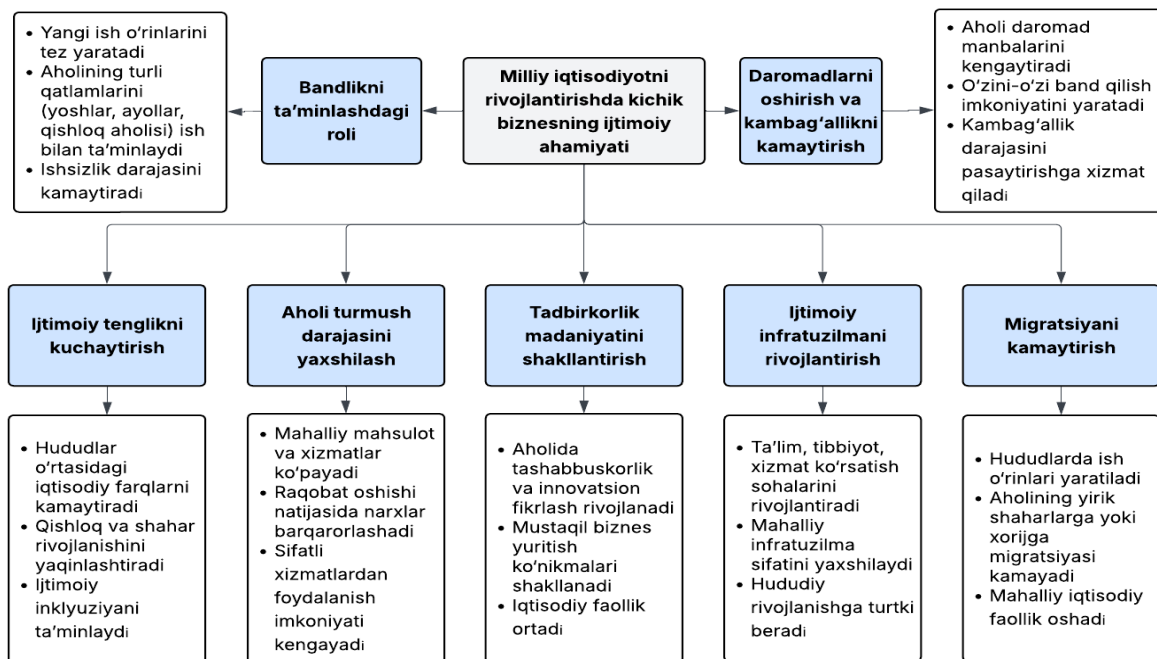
- Yangi ish o‘rinlarini tez yaratadi
- Aholining turli qatlamlarini (yoshlar, ayollar, qishloq aholisi) ish bilan ta’minlaydi
- Ishsizlik darajasini kamaytiradi

Bandlikni ta’minlashdagi roli

Milliy iqtisodiyotni rivojlantirishda kichik biznesning ijtimoiy ahamiyati

Daromadlarni oshirish va kambag‘allikni kamaytirish

- Aholi daromad manbalarini kengaytiradi
- O‘zini-o‘zi band qilish imkoniyatini yaratadi
- Kambag‘allik darajasini pasaytirishga xizmat qiladi

Ijtimoiy tenglikni kuchaytirish

- Hududlar o‘rtasidagi iqtisodiy farqlarni kamaytiradi
- Qishloq va shahar rivojlanishini yaqinlashtiradi
- Ijtimoiy inklyuziyani ta’minlaydi

Aholi turmush darajasini yaxshilash

- Mahalliy mahsulot va xizmatlar ko‘payadi
- Raqobat oshishi natijasida narxlar barqarorlashadi
- Sifatli xizmatlardan foydalanish imkoniyati kengayadi

Tadbirkorlik madaniyatini shakllantirish

- Aholida tashabbuskorlik va innovatsion fikrlash rivojlanadi
- Mustaqil biznes yuritish ko‘nikmalari shakllanadi
- Iqtisodiy faollik ortadi

Ijtimoiy infratuzilmani rivojlantirish

- Ta’lim, tibbiyot, xizmat ko‘rsatish sohalarini rivojlantiradi
- Mahalliy infratuzilma sifatini yaxshilaydi
- Hududiy rivojlanishga turtki beradi

Migratsiyani kamaytirish

- Hududlarda ish o‘rinlari yaratiladi
- Aholining yirik shaharlarga yoki xorijga migratsiyasi kamayadi
- Mahalliy iqtisodiy faollik oshadi